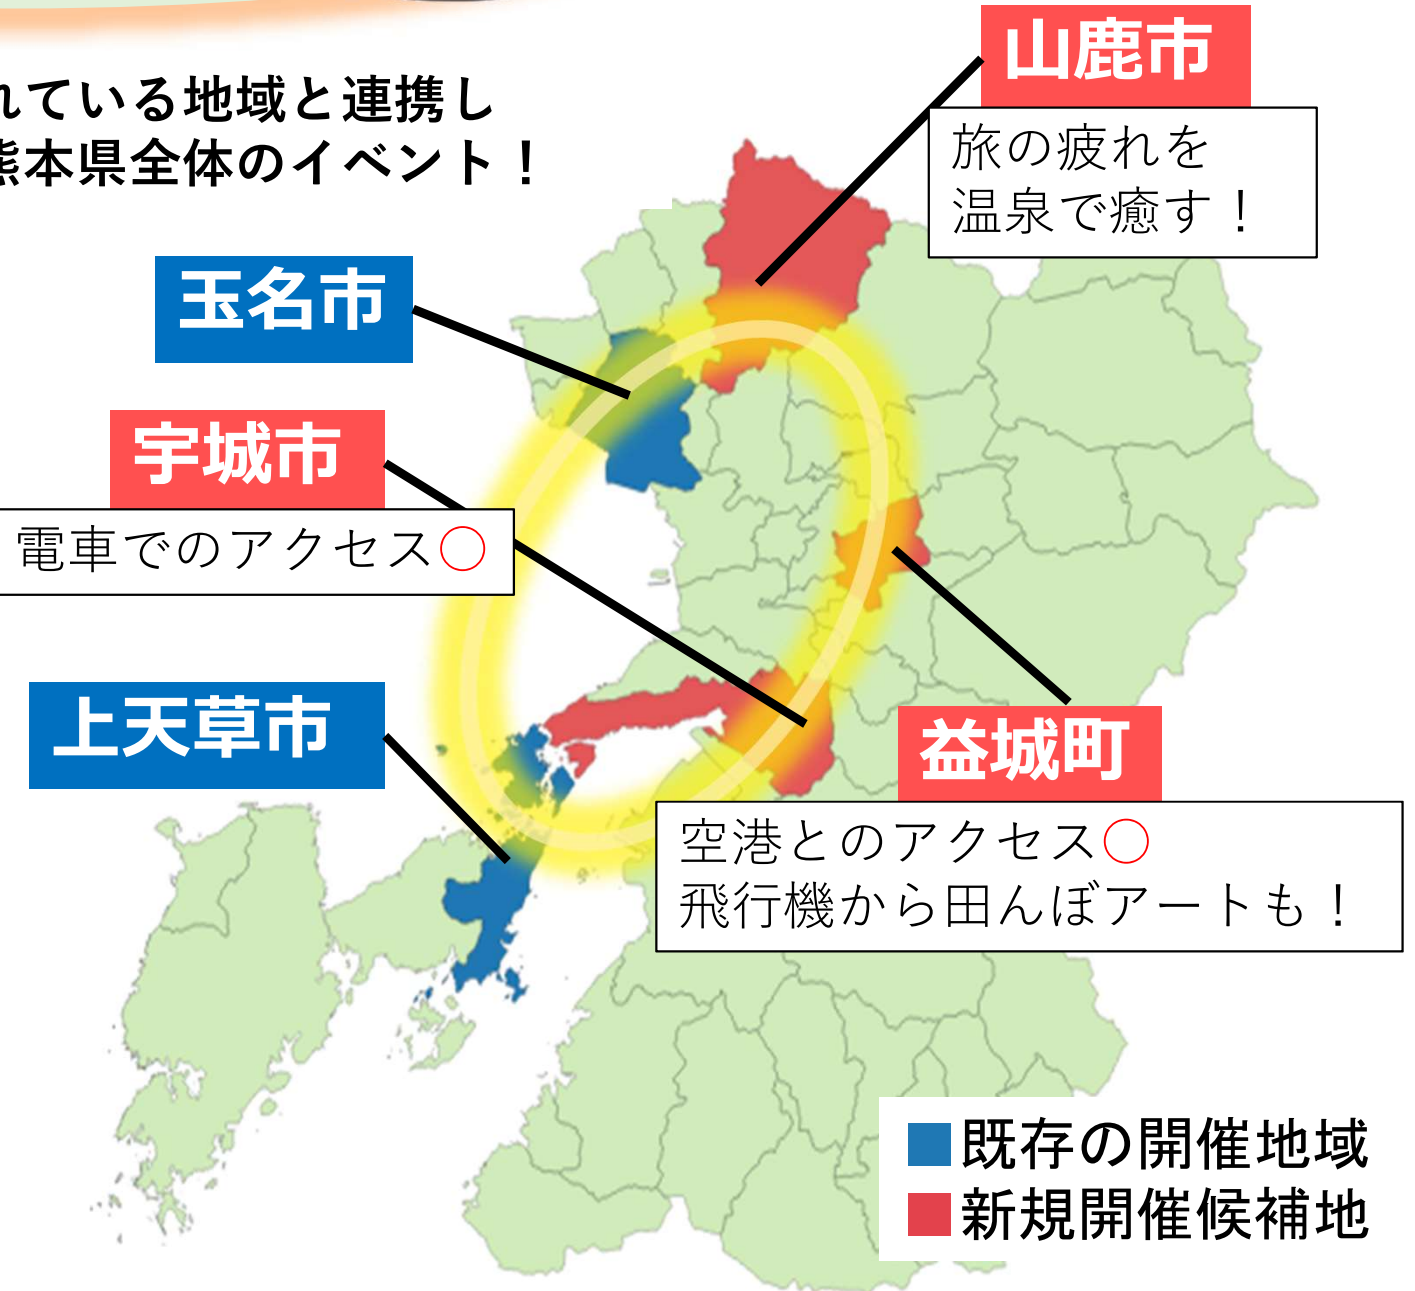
れている地域と連携し
熊本県全体のイベント！

山鹿市
旅の疲れを
温泉で癒す！

玉名市

宇城市
電車でのアクセス○

上天草市

益城町
空港とのアクセス○
飛行機から田んぼアートも！

既存の開催地域
新規開催候補地